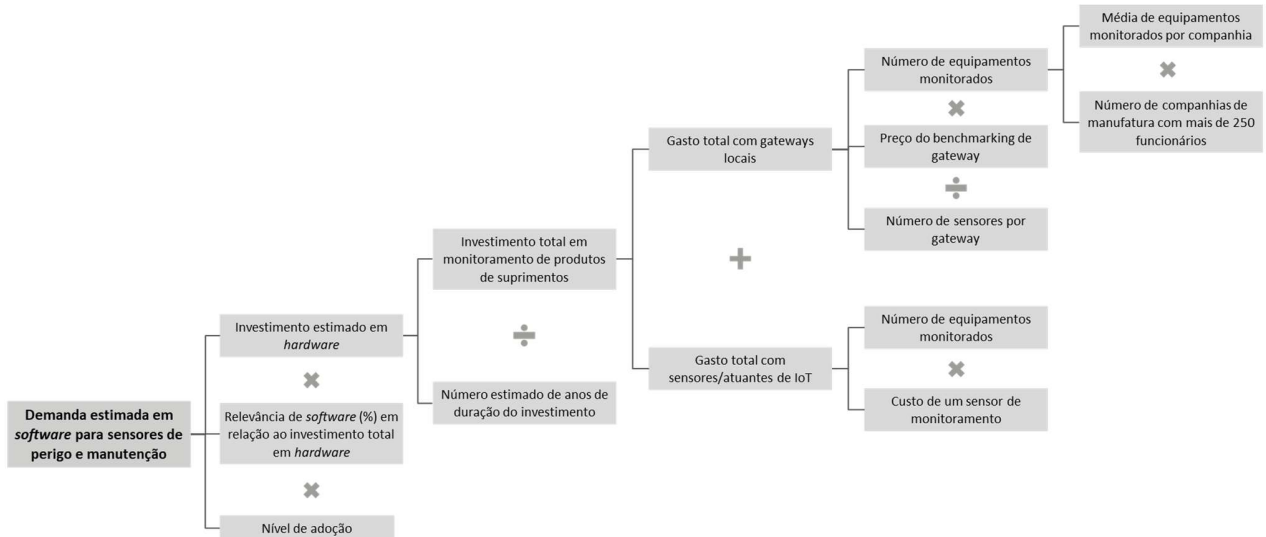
Demanda estimada em *software* para sensores de perigo e manutenção

Investimento estimado em *hardware*

✖

Relevância de *software* (%) em relação ao investimento total em *hardware*

✖

Nível de adoção

Investimento total em monitoramento de produtos de suprimentos

÷

Número estimado de anos de duração do investimento

Gasto total com gateways locais

+

Gasto total com sensores/atuantes de IoT

Número de equipamentos monitorados

✖

Preço do benchmarking de gateway

÷

Número de sensores por gateway

Média de equipamentos monitorados por companhia

✖

Número de companhias de manufatura com mais de 250 funcionários

Número de equipamentos monitorados

✖

Custo de um sensor de monitoramento